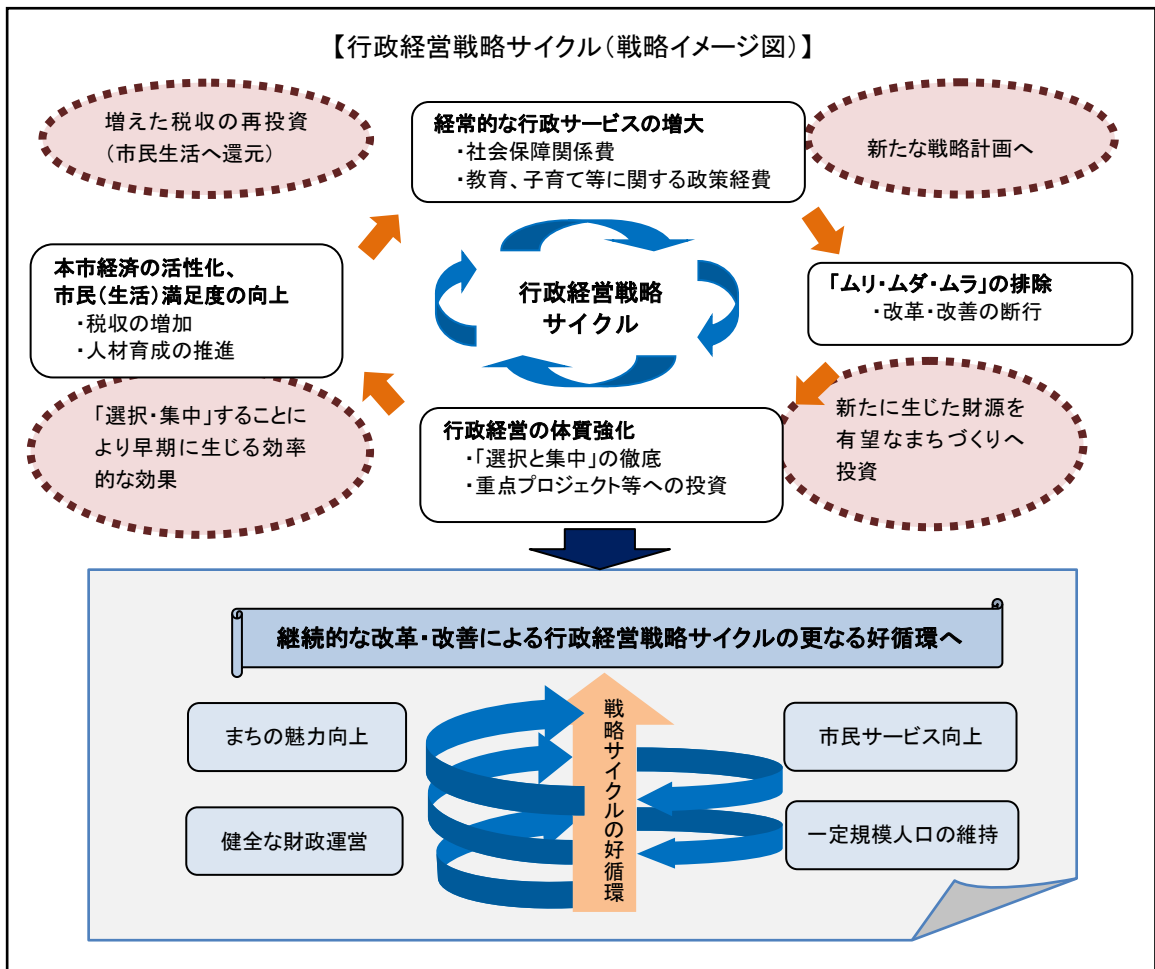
【行政経営戦略サイクル（戦略イメージ図）】

増えた税収の再投資
（市民生活へ還元）

経常的な行政サービスの増大
・社会保障関係費
・教育、子育て等に関する政策経費

新たな戦略計画へ

本市経済の活性化、
市民（生活）満足度の向上
・税収の増加
・人材育成の推進

行政経営戦略
サイクル

「ムリ・ムダ・ムラ」の排除
・改革・改善の断行

「選択・集中」することにより早期に生じる効率的な効果

行政経営の体質強化
・「選択と集中」の徹底
・重点プロジェクト等への投資

新たに生じた財源を有望なまちづくりへ投資

継続的な改革・改善による行政経営戦略サイクルの更なる好循環へ

まちの魅力向上

健全な財政運営

戦略サイクルの好循環

市民サービス向上

一定規模人口の維持